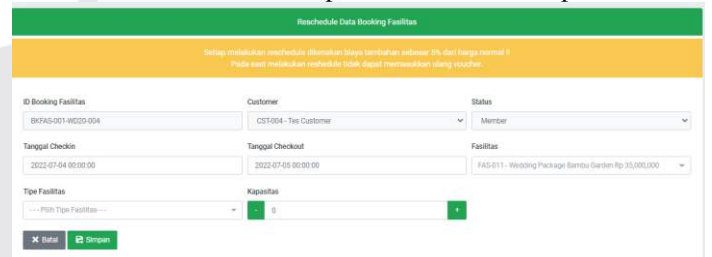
Reschedule Data Booking Fasilitas

Setiap melakukan reschedule dikenakan biaya tambahan sebesar 5% dari harga normal !!
Pada saat melakukan reschedule tidak dapat memasukkan ulang voucher.

ID Booking Fasilitas
BKFAS-001-WD20-004

Customer
CST-004 - Tes Customer

Status
Member

Tanggal Checkin
2022-07-04 00:00:00

Tanggal Checkout
2022-07-05 00:00:00

Fasilitas
FAS-011 - Wedding Package Bambu Garden Rp 35,000,000

Tipe Fasilitas
- - - Pilih Tipe Fasilitas - - -

Kapasitas
- 0 +

✖ Batal
Simpan